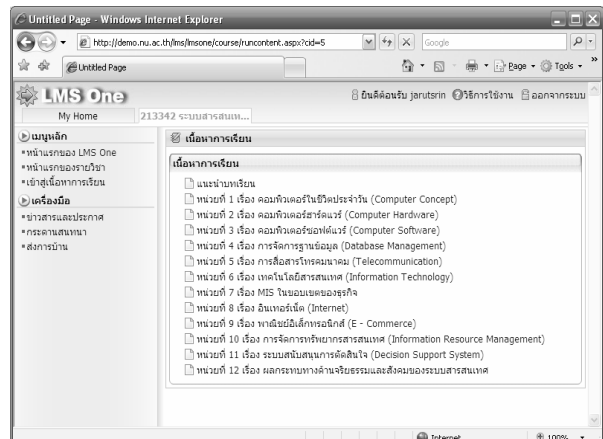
Untitled Page - Windows Internet Explorer

http://demo.nu.ac.th/lms/lmsone/course/runcontent.aspx?cid=5

Google

Untitled Page

Page ▾ Tools ▾

LMS One

ยินดีต้อนรับ jarutsrin วิธีการใช้งาน ออกจากระบบ

My Home

213342 ระบบสารสนเท...

เมนูหลัก

•หน้าแรกของ LMS One
•หน้าแรกของรายวิชา
•เข้าสู่เนื้อหาการเรียน

เครื่องมือ

•ข่าวสารและประกาศ
•กระดานสนทนา
•ส่งการบ้าน

เนื้อหาการเรียน

เนื้อหาการเรียน

แนะนำบทเรียน
หน่วยที่ 1 เรื่อง คอมพิวเตอร์ในชีวิตประจำวัน (Computer Concept)
หน่วยที่ 2 เรื่อง คอมพิวเตอร์ฮาร์ดแวร์ (Computer Hardware)
หน่วยที่ 3 เรื่อง คอมพิวเตอร์ซอฟต์แวร์ (Computer Software)
หน่วยที่ 4 เรื่อง การจัดการฐานข้อมูล (Database Management)
หน่วยที่ 5 เรื่อง การสื่อสารโทรคมนาคม (Telecommunication)
หน่วยที่ 6 เรื่อง เทคโนโลยีสารสนเทศ (Information Technology)
หน่วยที่ 7 เรื่อง MIS ในขอบเขตของธุรกิจ
หน่วยที่ 8 เรื่อง อินเทอร์เน็ต (Internet)
หน่วยที่ 9 เรื่อง พาณิชย์อิเล็กทรอนิกส์ (E - Commerce)
หน่วยที่ 10 เรื่อง การจัดการทรัพยากรสารสนเทศ (Information Resource Management)
หน่วยที่ 11 เรื่อง ระบบสนับสนุนการตัดสินใจ (Decision Support System)
หน่วยที่ 12 เรื่อง ผลกระทบทางด้านจริยธรรมและสังคมของระบบสารสนเทศ

Internet

100%